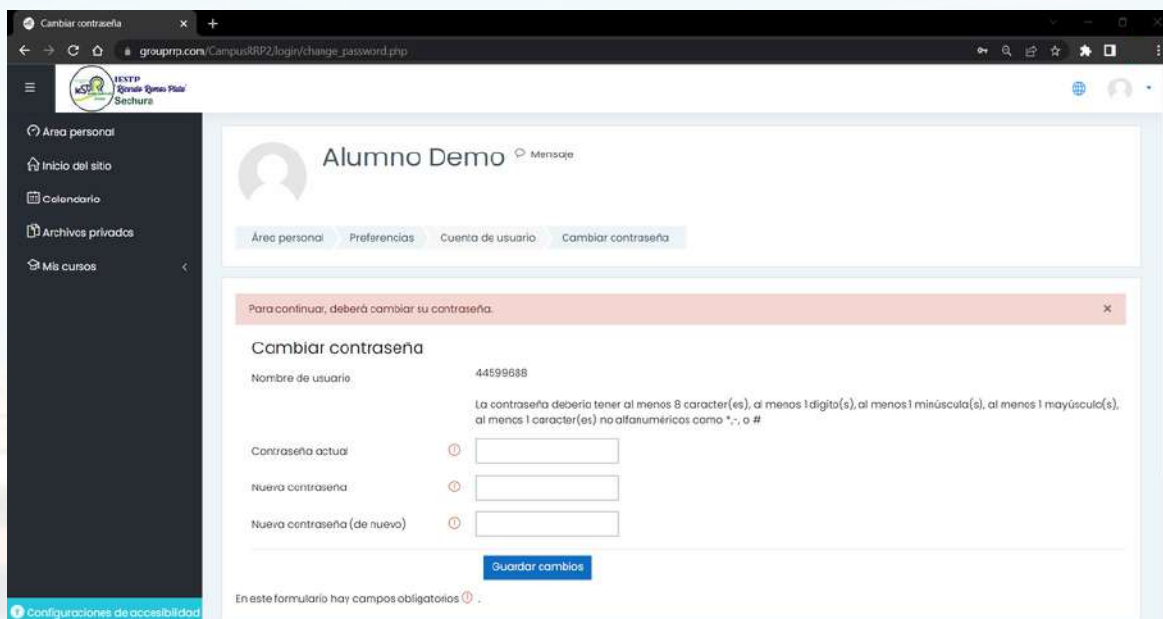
Cambiar contraseña
grouprrp.com/CampusRRP2/login/change_password.php

IESTP Ricardo Ramos Plata Sechura

Área personal
Inicio del sitio
Calendario
Archivos privados
Mis cursos

Alumno Demo Mensaje

Área personal Preferencias Cuenta de usuario Cambiar contraseña

Para continuar, deberá cambiar su contraseña.

Cambiar contraseña

Nombre de usuario 44599688

La contraseña debería tener al menos 8 caracter(es), al menos 1 dígito(s), al menos 1 minúscula(s), al menos 1 mayúscula(s), al menos 1 caracter(es) no alfanuméricos como *,-, o #

Contraseña actual

Nueva contraseña

Nueva contraseña (de nuevo)

Guardar cambios

En este formulario hay campos obligatorios .

Configuraciones de accesibilidad